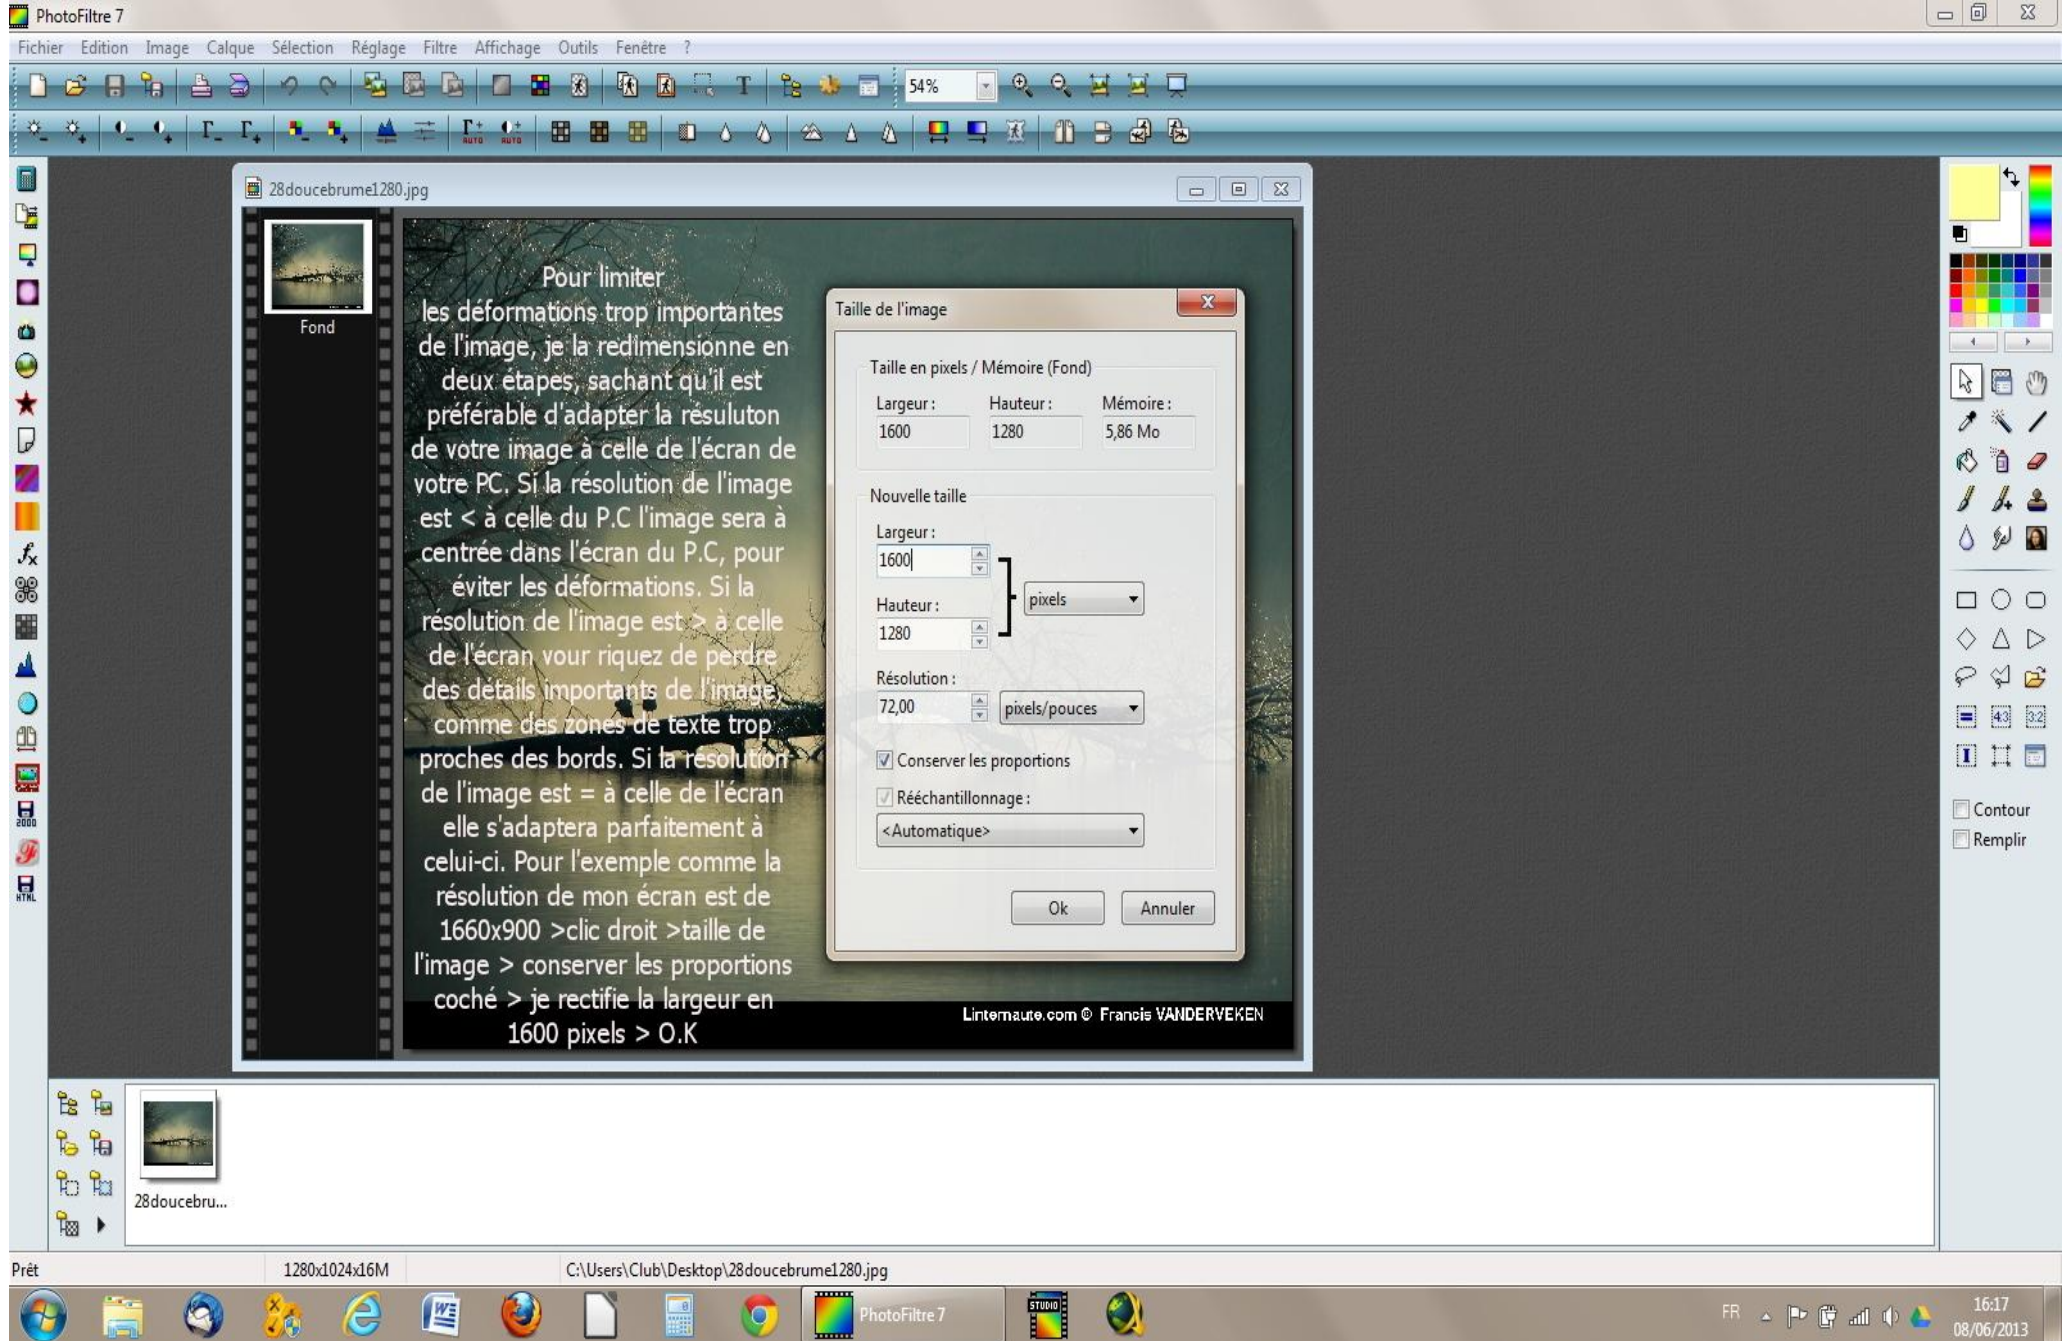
PhotoFiltre 7

Fichier Edition Image Calque Sélection Réglage Filtre Affichage Outils Fenêtre ?

54%

28doucebrume1280.jpg

Fond

Pour limiter les déformations trop importantes de l'image, je la redimensionne en deux étapes, sachant qu'il est préférable d'adapter la résuluton de votre image à celle de l'écran de votre PC. Si la résolution de l'image est < à celle du P.C l'image sera à centrée dans l'écran du P.C, pour éviter les déformations. Si la résolution de l'image est > à celle de l'écran vour riquez de perdre des détails importants de l'image, comme des zones de texte trop proches des bords. Si la résolution de l'image est = à celle de l'écran elle s'adaptera parfaitement à celui-ci. Pour l'exemple comme la résolution de mon écran est de 1660x900 >clic droit >taille de l'image > conserver les proportions coché > je rectifie la largeur en 1600 pixels > O.K

Taille de l'image

Taille en pixels / Mémoire (Fond)

| Largeur : | Hauteur : | Mémoire : |
|---|---|---|
| 1600 | 1280 | 5,86 Mo |

Nouvelle taille

Largeur :
1600

Hauteur :
1280

pixels

Résolution :
72,00
pixels/pouces

Conserver les proportions

Rééchantillonnage :

<Automatique>

Ok Annuler

Linternaute.com © Francis VANDERVEKEN

Contour
Remplir

28doucebru...

Prêt 1280x1024x16M C:\Users\Club\Desktop\28doucebrume1280.jpg

PhotoFiltre 7

STUDIO

FR 16:17 08/06/2013